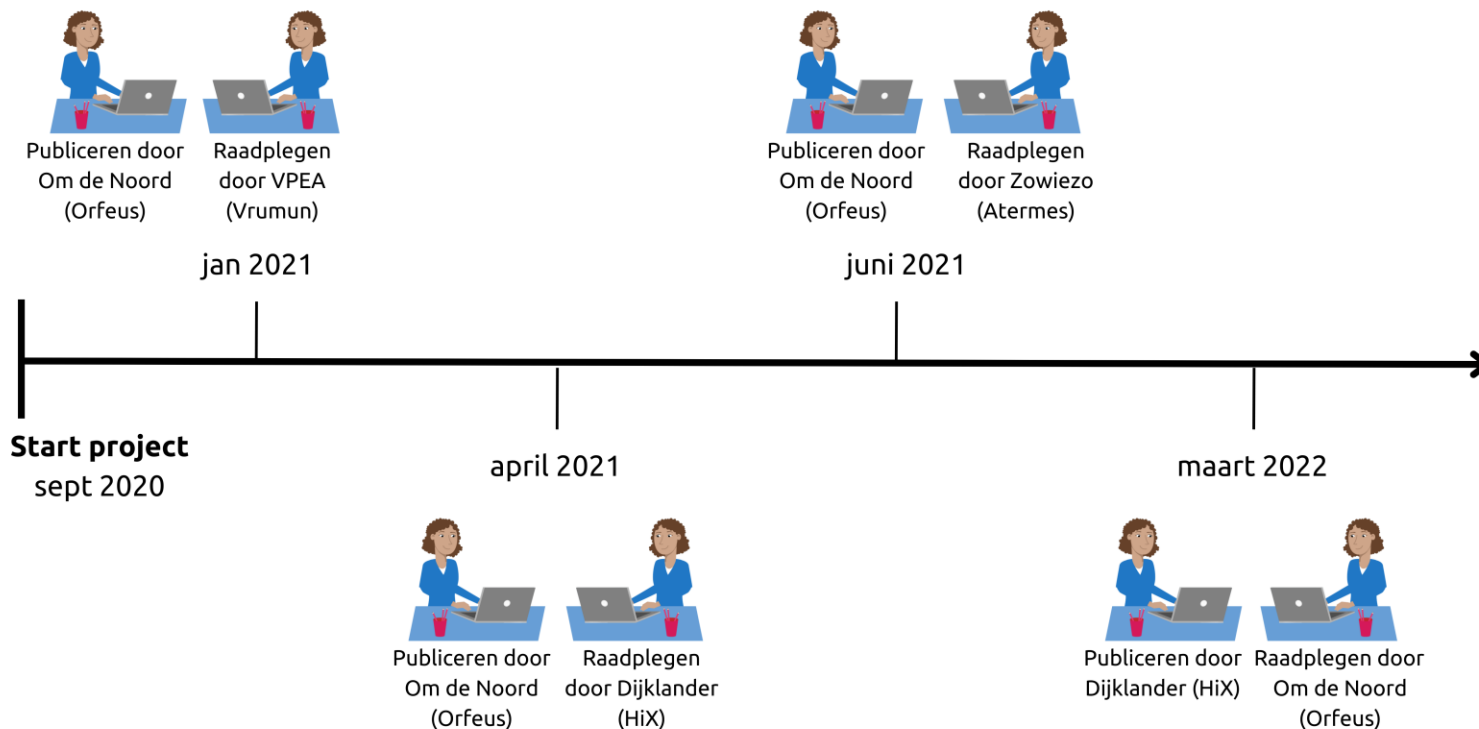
Publiceren door Om de Noord (Orfeus)

Raadplegen door VPEA (Vrumun)

jan 2021

Publiceren door Om de Noord (Orfeus)

Raadplegen door Zowiezo (Atermes)

juni 2021

Start project
sept 2020

april 2021

maart 2022

Publiceren door Om de Noord (Orfeus)

Raadplegen door Dijklander (HiX)

Publiceren door Dijklander (HiX)

Raadplegen door Om de Noord (Orfeus)